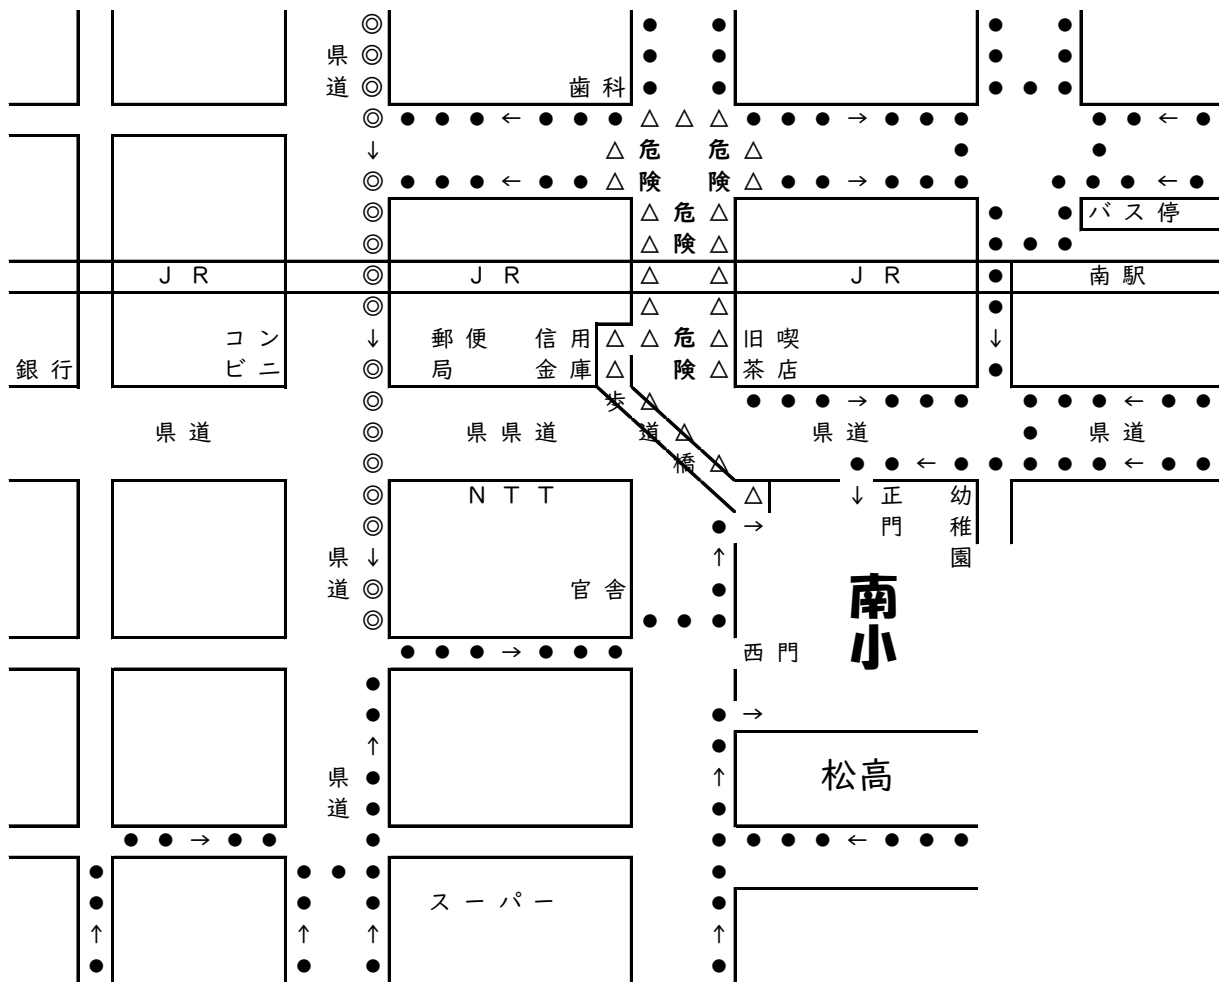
県道

歯科

危険

危険

危険

危険

バス停

JR

JR

JR

南駅

コンビニ

郵便局

信用金庫

旧喫茶店

銀行

歩道橋

県道

県県道

県道

県道

NTT

正門

幼稚園

県道

官舎

南小

西門

県道

松高

スーパー